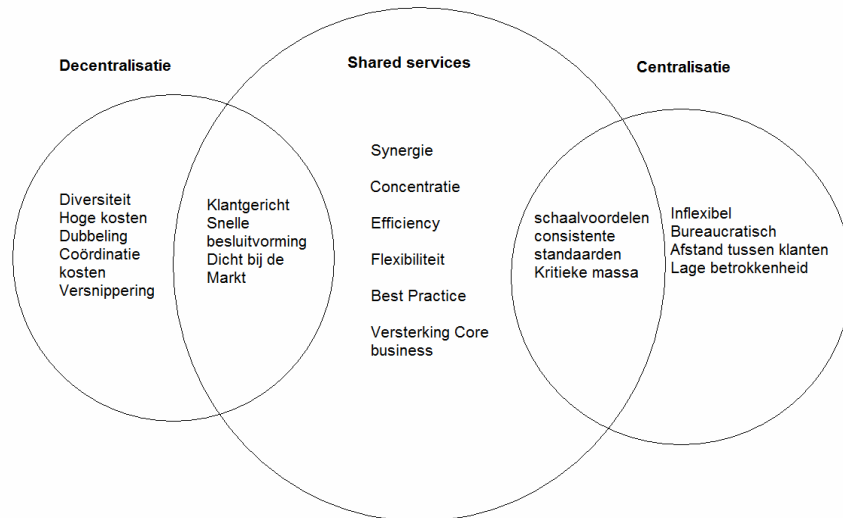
Decentralisatie

Shared services

Centralisatie

Diversiteit
Hoge kosten
Dubbeling
Coördinatie kosten
Versnippering

Klantgericht
Snelle besluitvorming
Dicht bij de Markt

Synergie

Concentratie

Efficiency

Flexibiliteit

Best Practice

Versterking Core business

schaalvoordelen
consistente standaarden
Kritieke massa

Inflexibel
Bureaucratisch
Afstand tussen klanten
Lage betrokkenheid